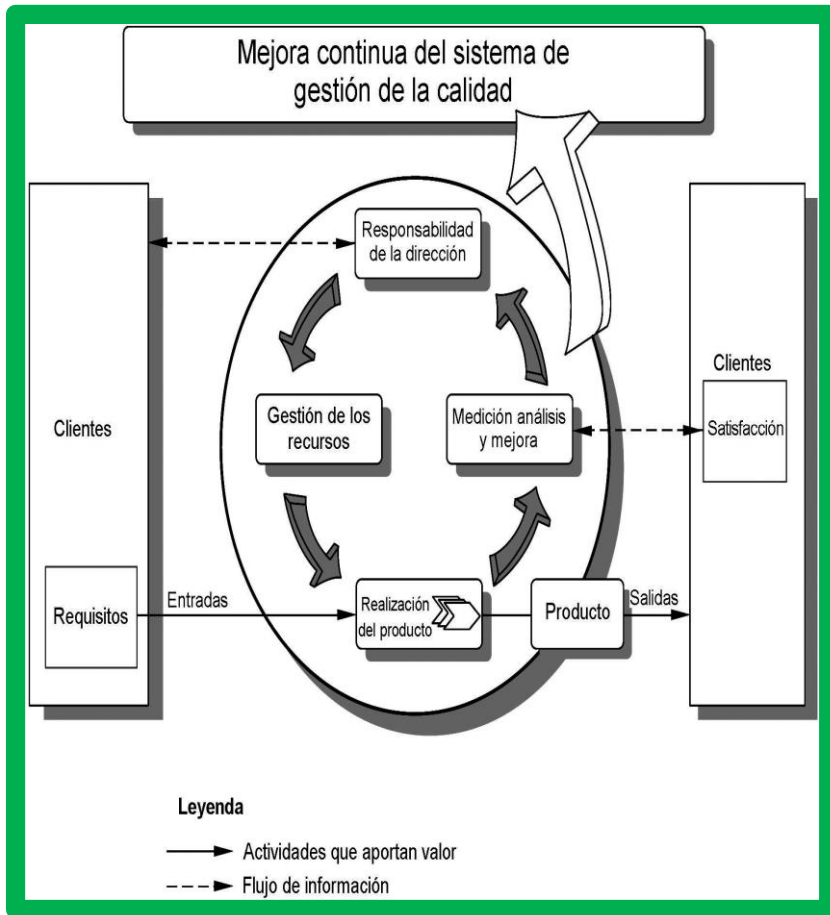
Mejora continua del sistema de gestión de la calidad

Clientes

Requisitos

Entradas

Responsabilidad de la dirección

Gestión de los recursos

Medición análisis y mejora

Realización del producto

Producto

Salidas

Clientes

Satisfacción

Leyenda

Actividades que aportan valor

Flujo de información